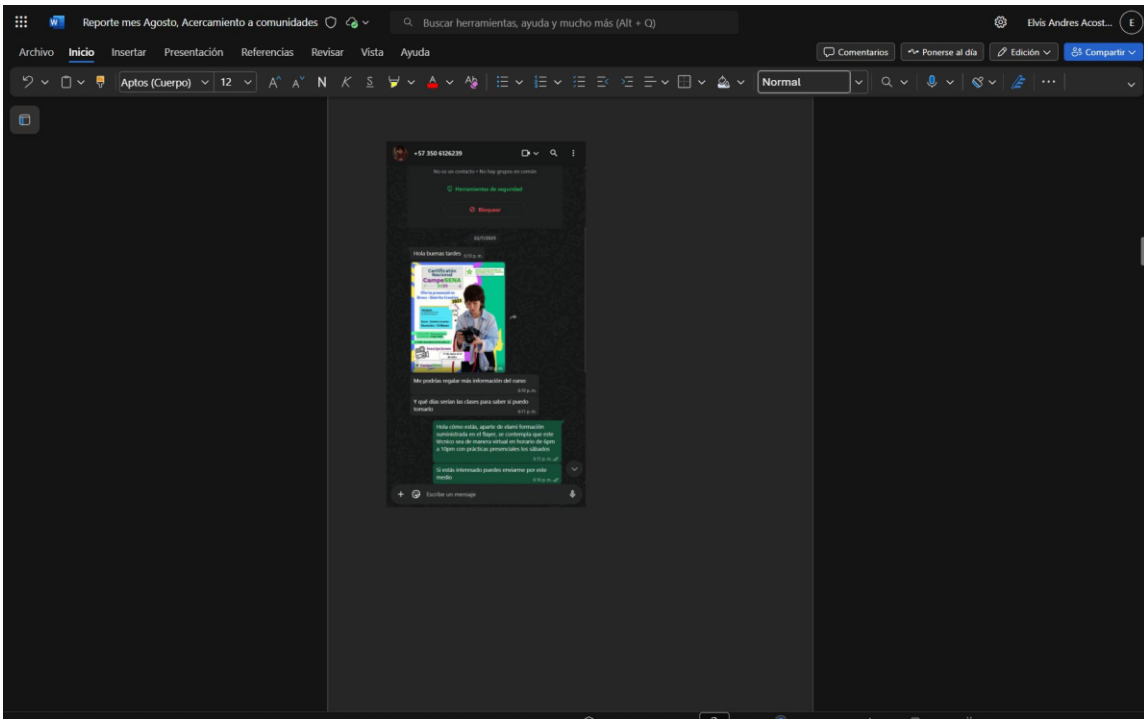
Reporte mes Agosto, Acercamiento a comunidades

Buscar herramientas, ayuda y mucho más (Alt + Q)

Elvis Andres Acost...

E

Archivo Inicio Insertar Presentación Referencias Revisar Vista Ayuda

Comentarios

Ponerse al día

Edición

Compartir

Aptos (Cuerpo) 12

Normal

+57 350 6126239

No es un contacto • No hay grupos en común

Herramientas de seguridad

Bloquear

Hola buenas tardes

Certificación Nacional CampeSENA

Me podrías regalar más información del curso

Y qué días serían las clases para saber si puedo tomarlo

Hola cómo estás, aparte de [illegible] formación suministrada en el flayer, se contempla que este técnico sea de manera virtual en horario de 6pm a 10pm con prácticas presenciales los sábados

Si estás interesado puedes enviarme por este medio

Escribir un mensaje